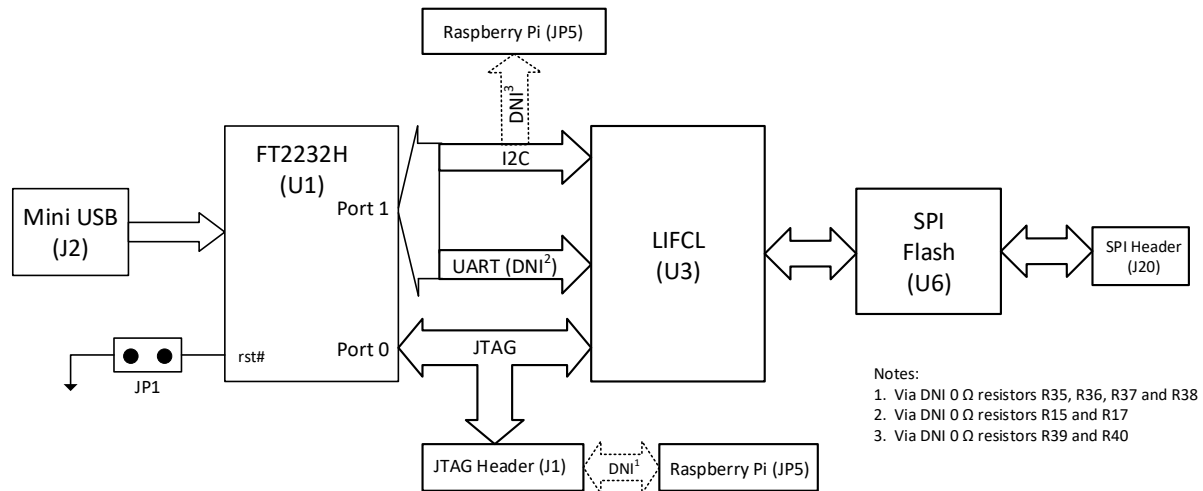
Raspberry Pi (JP5)

DNI$^3$

FT2232H
(U1)

Port 1

I2C

Mini USB
(J2)

UART (DNI$^2$)

LIFCL
(U3)

SPI
Flash
(U6)

SPI Header
(J20)

rst#

Port 0

JTAG

JP1

Notes:
1. Via DNI 0 Ω resistors R35, R36, R37 and R38
2. Via DNI 0 Ω resistors R15 and R17
3. Via DNI 0 Ω resistors R39 and R40

JTAG Header (J1)

DNI$^1$

Raspberry Pi (JP5)